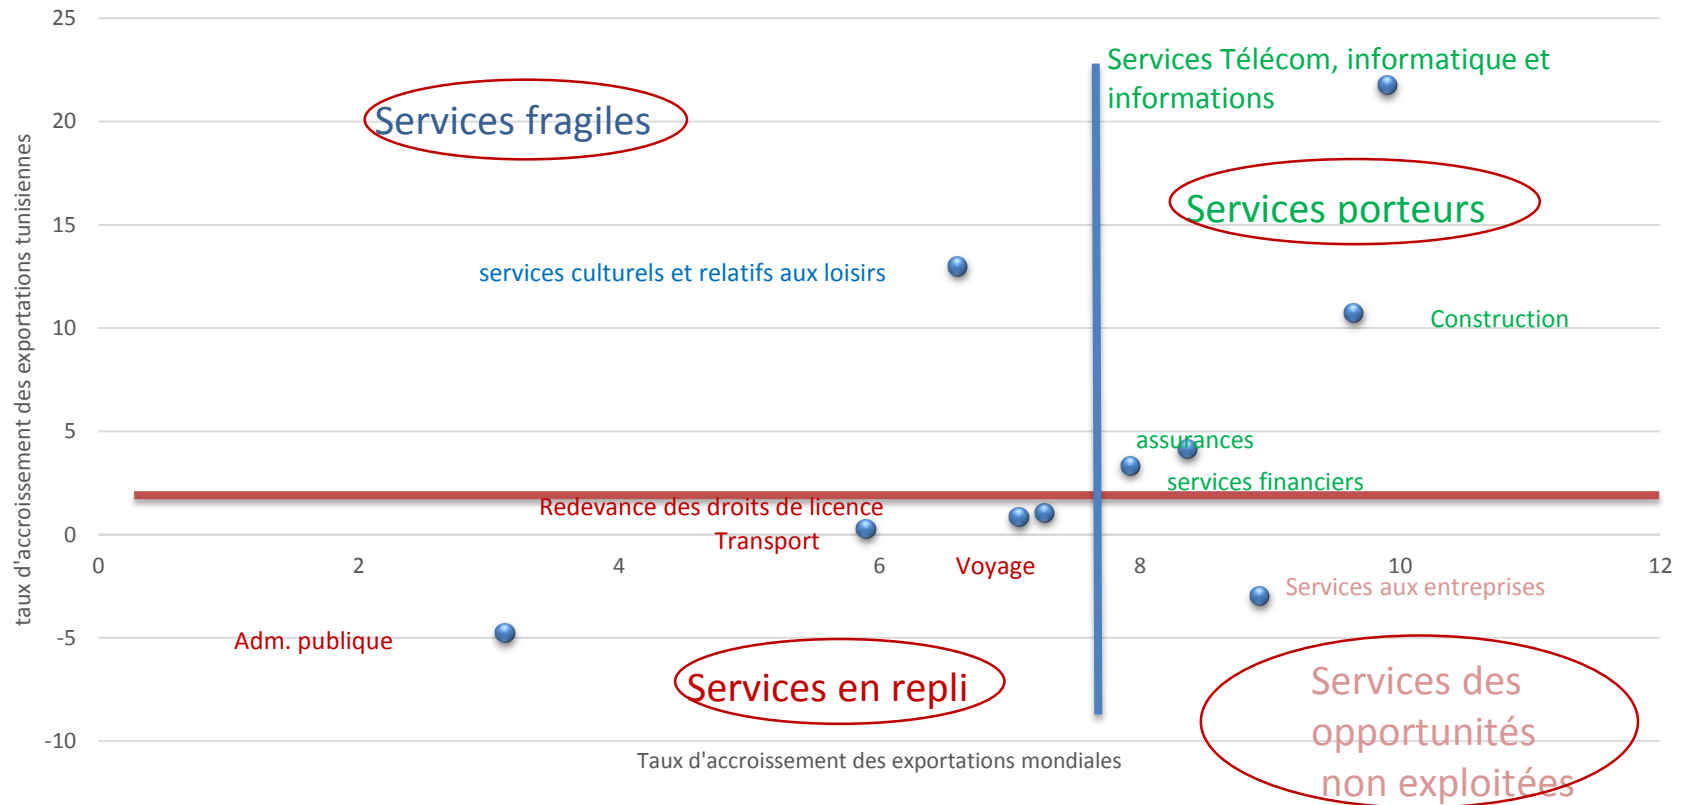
25

20

15

10

5

0

-5

-10

0 2 4 6 8 10 12

taux d'accroissement des exportations tunisiennes

Services Télécom, informatique et informations

Services fragiles

Services porteurs

services culturels et relatifs aux loisirs

Construction

assurances

services financiers

Redevance des droits de licence

Transport

Voyage

Services aux entreprises

Adm. publique

Services en repli

Services des opportunités non exploitées

Taux d'accroissement des exportations mondiales